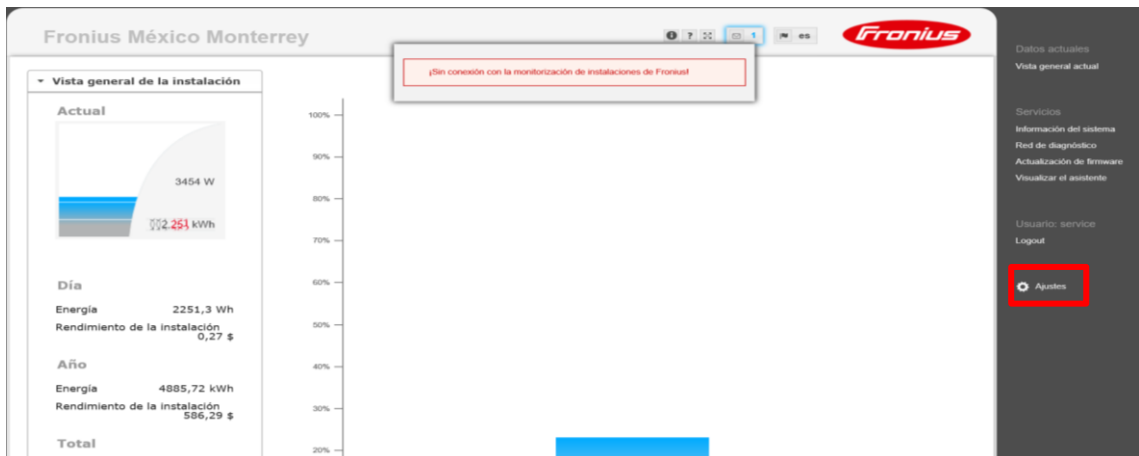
Fronius México Monterrey

? 1 es

Fronius

¡Sin conexión con la monitorización de instalaciones de Fronius!

Vista general de la instalación

Actual

3454 W

2.251 kWh

Día

Energía 2251,3 Wh

Rendimiento de la instalación 0,27 $

Año

Energía 4885,72 kWh

Rendimiento de la instalación 586,29 $

Total

100%
90%
80%
70%
60%
50%
40%
30%
20%

Datos actuales
Vista general actual

Servicios
Información del sistema
Red de diagnóstico
Actualización de firmware
Visualizar el asistente

Usuario: service
Logout

Ajustes